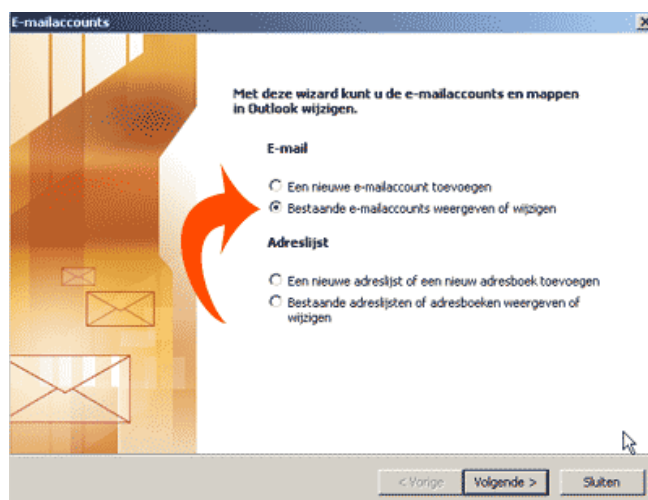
E-mailaccounts

Met deze wizard kunt u de e-mailaccounts en mappen in Outlook wijzigen.

E-mail

Een nieuwe e-mailaccount toevoegen

Bestaande e-mailaccounts weergeven of wijzigen

Adreslijst

Een nieuwe adreslijst of een nieuw adresboek toevoegen

Bestaande adreslijsten of adresboeken weergeven of wijzigen

< Vorige | Volgende > | Sluiten